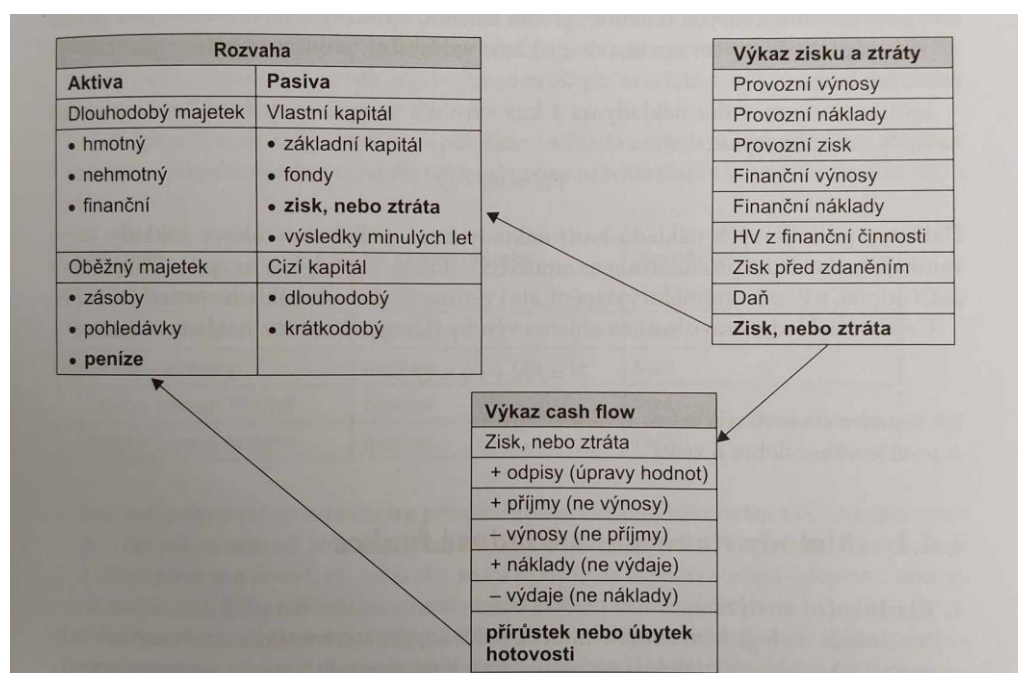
| Rozvaha | |
|---|---|
| **Aktiva** | **Pasiva** |
| Dlouhodobý majetek | Vlastní kapitál |
| • hmotný | • základní kapitál |
| • nehmotný | • fondy |
| • finanční | • **zisk, nebo ztráta** |
| | • výsledky minulých let |
| Oběžný majetek | Cizí kapitál |
| • zásoby | • dlouhodobý |
| • pohledávky | • krátkodobý |
| • **peníze** | |

| **Výkaz zisku a ztráty** |
|---|
| Provozní výnosy |
| Provozní náklady |
| Provozní zisk |
| Finanční výnosy |
| Finanční náklady |
| HV z finanční činnosti |
| Zisk před zdaněním |
| Daň |
| **Zisk, nebo ztráta** |

| **Výkaz cash flow** |
|---|
| Zisk, nebo ztráta |
| + odpisy (úpravy hodnot) |
| + příjmy (ne výnosy) |
| – výnosy (ne příjmy) |
| + náklady (ne výdaje) |
| – výdaje (ne náklady) |
| **přírůstek nebo úbytek hotovosti** |